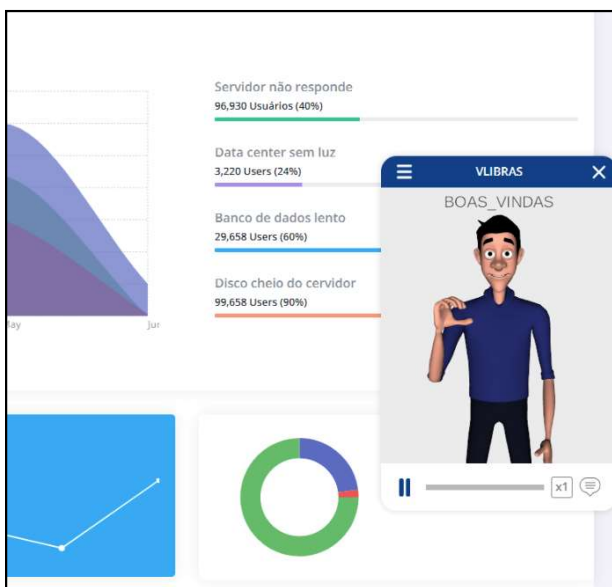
Servidor não responde
96,930 Usuários (40%)

Data center sem luz
3,220 Users (24%)

Banco de dados lento
29,658 Users (60%)

Disco cheio do cervidor
99,658 Users (90%)

ay

Jun

VLIBRAS

BOAS_VINDAS

x1